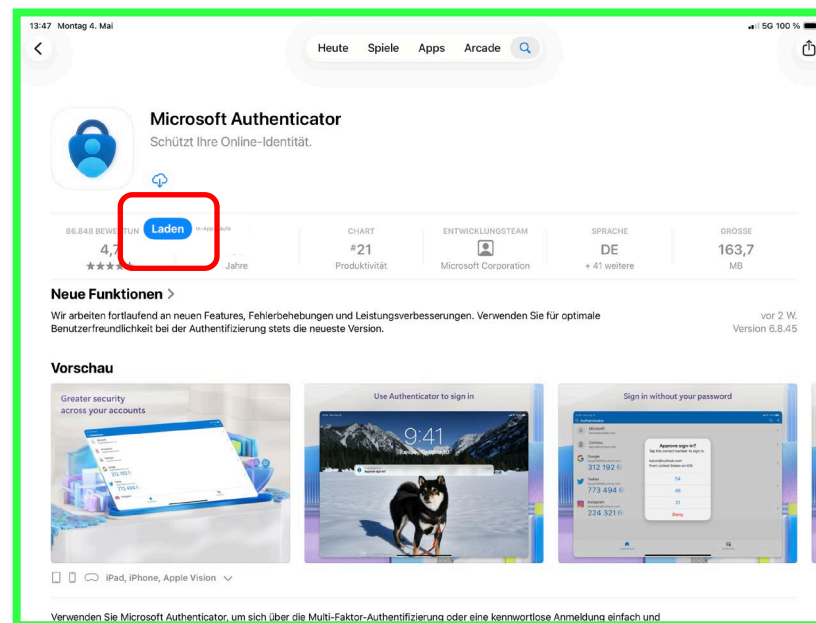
13:47 Montag 4. Mai

5G 100 %

Heute Spiele Apps Arcade

Microsoft Authenticator

Schützt Ihre Online-Identität.

Laden

In-App-Käufe

86.848 BEWERTUN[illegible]

4,7

★★★★

Jahre

CHART

#21

Produktivität

ENTWICKLUNGSTEAM

Microsoft Corporation

SPRACHE

DE

+ 41 weitere

GRÖSSE

163,7

MB

Neue Funktionen >

Wir arbeiten fortlaufend an neuen Features, Fehlerbehebungen und Leistungsverbesserungen. Verwenden Sie für optimale Benutzerfreundlichkeit bei der Authentifizierung stets die neueste Version.

vor 2 W.

Version 6.8.45

Vorschau

Greater security across your accounts

Use Authenticator to sign in

9:41

Sign in without your password

Approve sign in?

312 192

773 494

224 321

54

48

21

Deny

iPad, iPhone, Apple Vision

Verwenden Sie Microsoft Authenticator, um sich über die Multi-Faktor-Authentifizierung oder eine kennwortlose Anmeldung einfach und